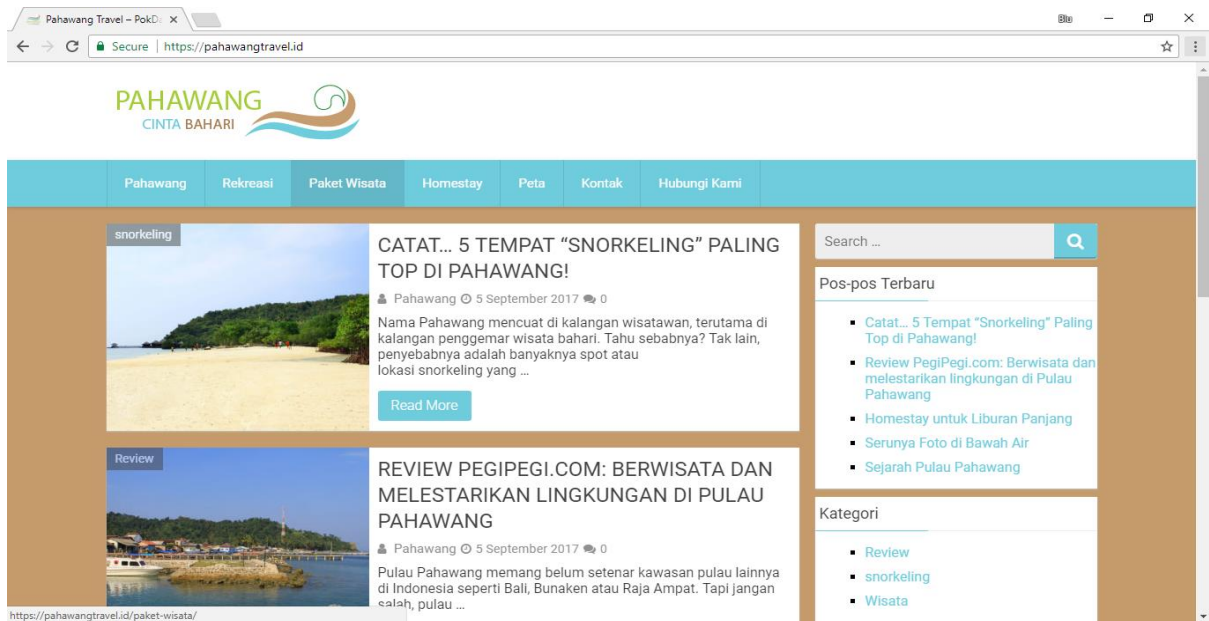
Pahawang Travel – PokD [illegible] ×

Blo

Secure | https://pahawangtravel.id

PAHAWANG
CINTA BAHARI

Pahawang | Rekreasi | Paket Wisata | Homestay | Peta | Kontak | Hubungi Kami

snorkeling

CATAT... 5 TEMPAT "SNORKELING" PALING TOP DI PAHAWANG!

Pahawang 5 September 2017 0

Nama Pahawang mencuat di kalangan wisatawan, terutama di kalangan penggemar wisata bahari. Tahu sebabnya? Tak lain, penyebabnya adalah banyaknya spot atau lokasi snorkeling yang ...

Read More

Review

REVIEW PEGIPEGI.COM: BERWISATA DAN MELESTARIKAN LINGKUNGAN DI PULAU PAHAWANG

Pahawang 5 September 2017 0

Pulau Pahawang memang belum setenar kawasan pulau lainnya di Indonesia seperti Bali, Bunaken atau Raja Ampat. Tapi jangan salah, pulau ...

Search ...

Pos-pos Terbaru

- Catat... 5 Tempat "Snorkeling" Paling Top di Pahawang!
- Review PegiPegi.com: Berwisata dan melestarikan lingkungan di Pulau Pahawang
- Homestay untuk Liburan Panjang
- Serunya Foto di Bawah Air
- Sejarah Pulau Pahawang

Kategori

- Review
- snorkeling
- Wisata

https://pahawangtravel.id/paket-wisata/